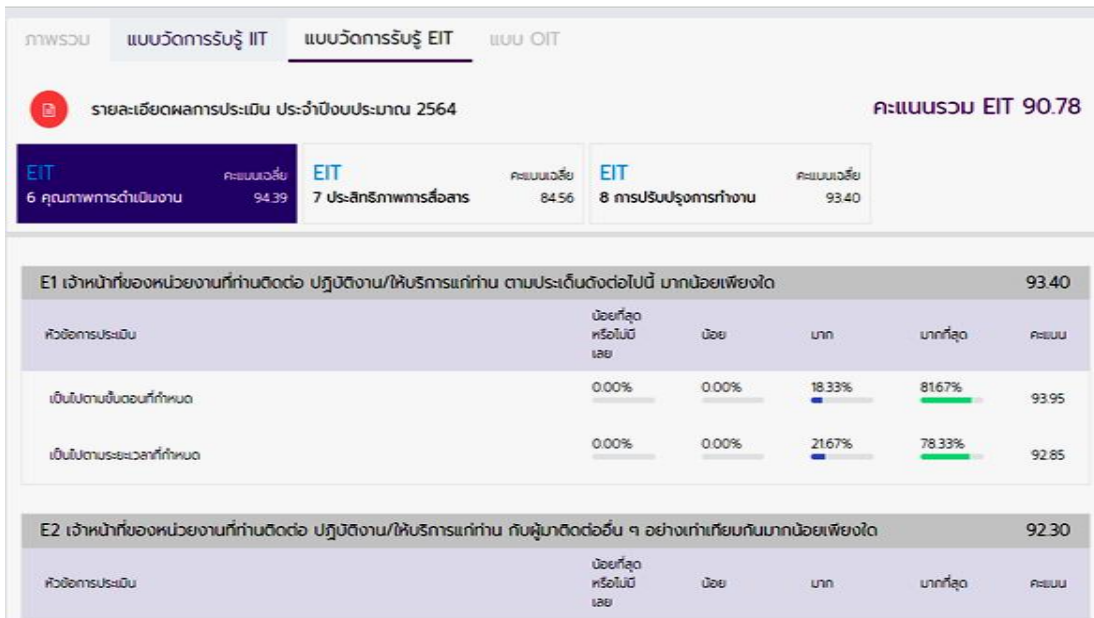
ภาพรวม แบบวัดการรับรู้ IIT แบบวัดการรับรู้ EIT แบบ OIT

รายละเอียดผลการประเมิน ประจำปีงบประมาณ 2564

คะแนนรวม EIT 90.78

EIT 6 คุณภาพการดำเนินงาน คะแนนเฉลี่ย 94.39

EIT 7 ประสิทธิภาพการสื่อสาร คะแนนเฉลี่ย 84.56

EIT 8 การปรับปรุงการทำงาน คะแนนเฉลี่ย 93.40

E1 เจ้าหน้าที่ของหน่วยงานที่ท่านติดต่อ ปฏิบัติงาน/ให้บริการแก่ท่าน ตามประเด็นดังต่อไปนี้ มากน้อยเพียงใด 93.40

| หัวข้อการประเมิน | น้อยที่สุดหรือไม่มีเลย | น้อย | มาก | มากที่สุด | คะแนน |
|---|---|---|---|---|---|
| เป็นไปตามขั้นตอนที่กำหนด | 0.00% | 0.00% | 18.33% | 81.67% | 93.95 |
| เป็นไปตามระยะเวลาที่กำหนด | 0.00% | 0.00% | 21.67% | 78.33% | 92.85 |

E2 เจ้าหน้าที่ของหน่วยงานที่ท่านติดต่อ ปฏิบัติงาน/ให้บริการแก่ท่าน กับผู้มาติดต่ออื่น ๆ อย่างเท่าเทียมกันมากน้อยเพียงใด 92.30

| หัวข้อการประเมิน | น้อยที่สุดหรือไม่มีเลย | น้อย | มาก | มากที่สุด | คะแนน |
|---|---|---|---|---|---|